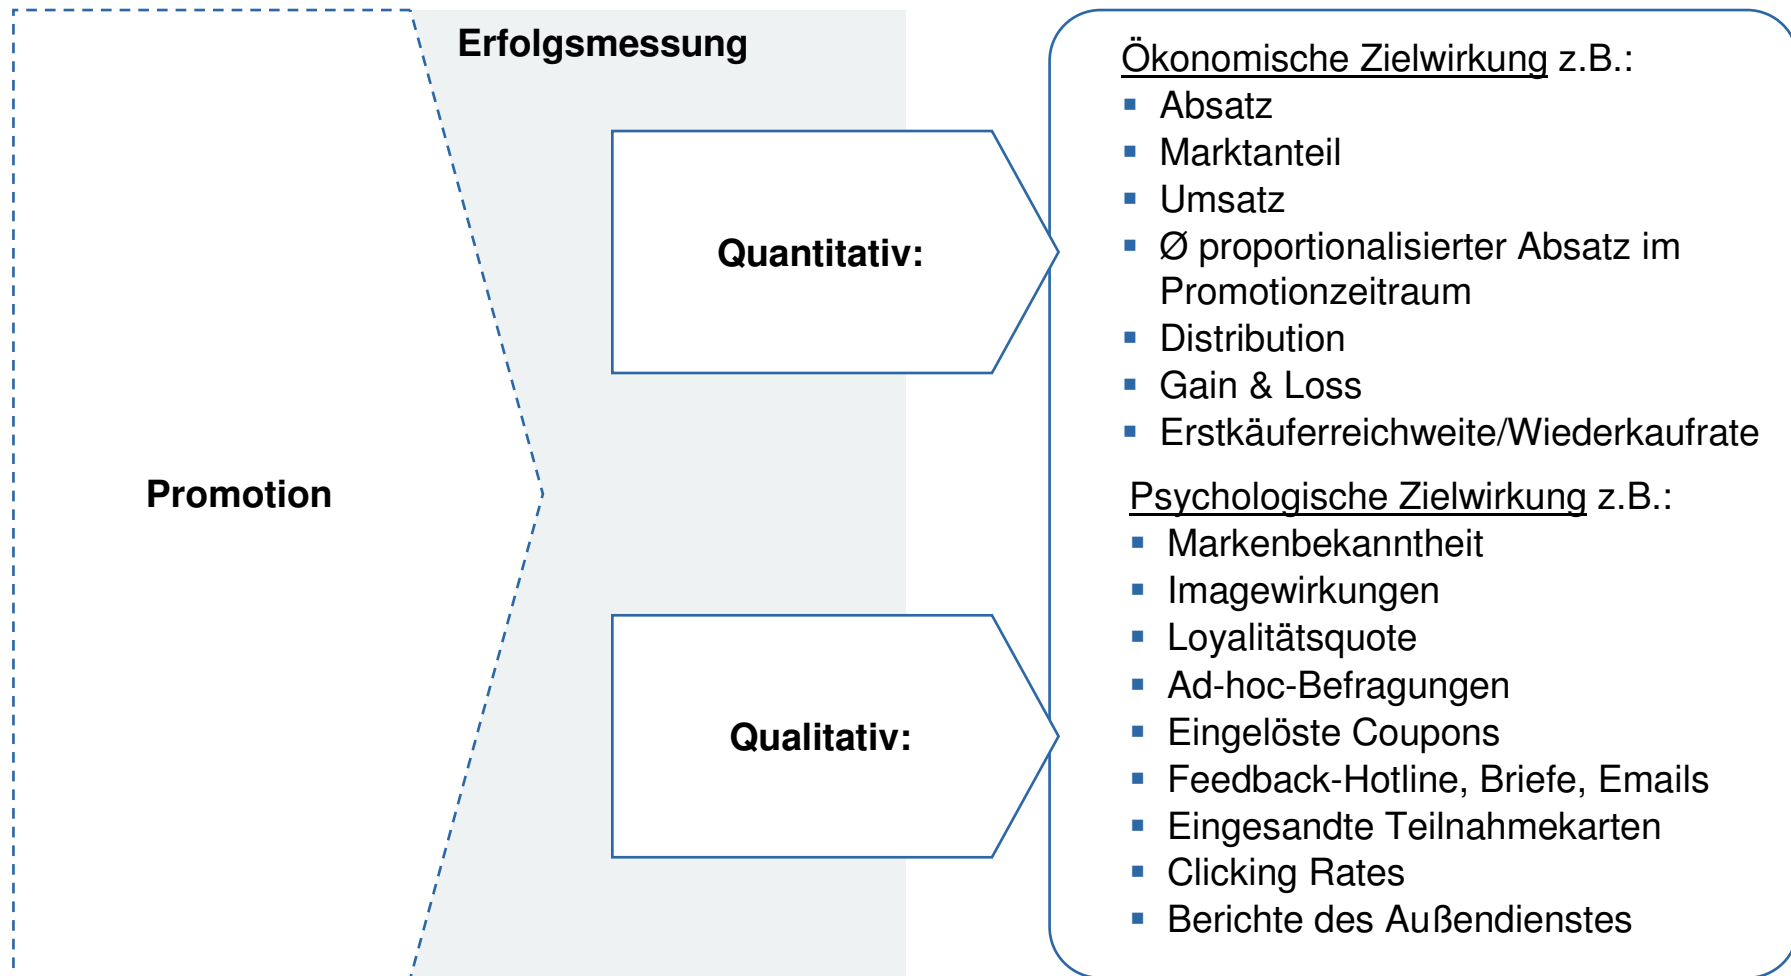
Promotion

Erfolgsmessung

Quantitativ:

Qualitativ:

Ökonomische Zielwirkung z.B.:
- Absatz
- Marktanteil
- Umsatz
- Ø proportionalisierter Absatz im Promotionzeitraum
- Distribution
- Gain & Loss
- Erstkäuferreichweite/Wiederkaufrate

Psychologische Zielwirkung z.B.:
- Markenbekanntheit
- Imagewirkungen
- Loyalitätsquote
- Ad-hoc-Befragungen
- Eingelöste Coupons
- Feedback-Hotline, Briefe, Emails
- Eingesandte Teilnahmekarten
- Clicking Rates
- Berichte des Außendienstes